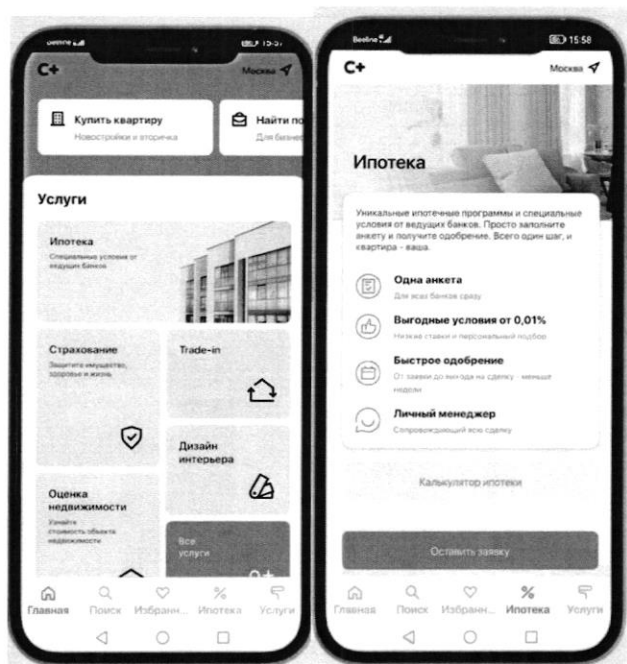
C+

Москва

Купить квартиру
Новостройки и вторичка

Найти по
Для бизнес

Услуги

Ипотека
Специальные условия от ведущих банков

Страхование
Защитите имущество, здоровье и жизнь

Trade-in

Дизайн интерьера

Оценка недвижимости
Узнайте стоимость объекта недвижимости

Все услуги

Главная Поиск Избранн... Ипотека Услуги

Beeline 15:58

C+

Москва

Ипотека

Уникальные ипотечные программы и специальные условия от ведущих банков. Просто заполните анкету и получите одобрение. Всего один шаг, и квартира - ваша.

Одна анкета
Для всех банков сразу

Выгодные условия от 0,01%
Низкие ставки и персональный подбор

Быстрое одобрение
От заявки до выхода на сделку - меньше недели

Личный менеджер
Сопровождающий всю сделку

Калькулятор ипотеки

Оставить заявку

Главная Поиск Избранн... Ипотека Услуги